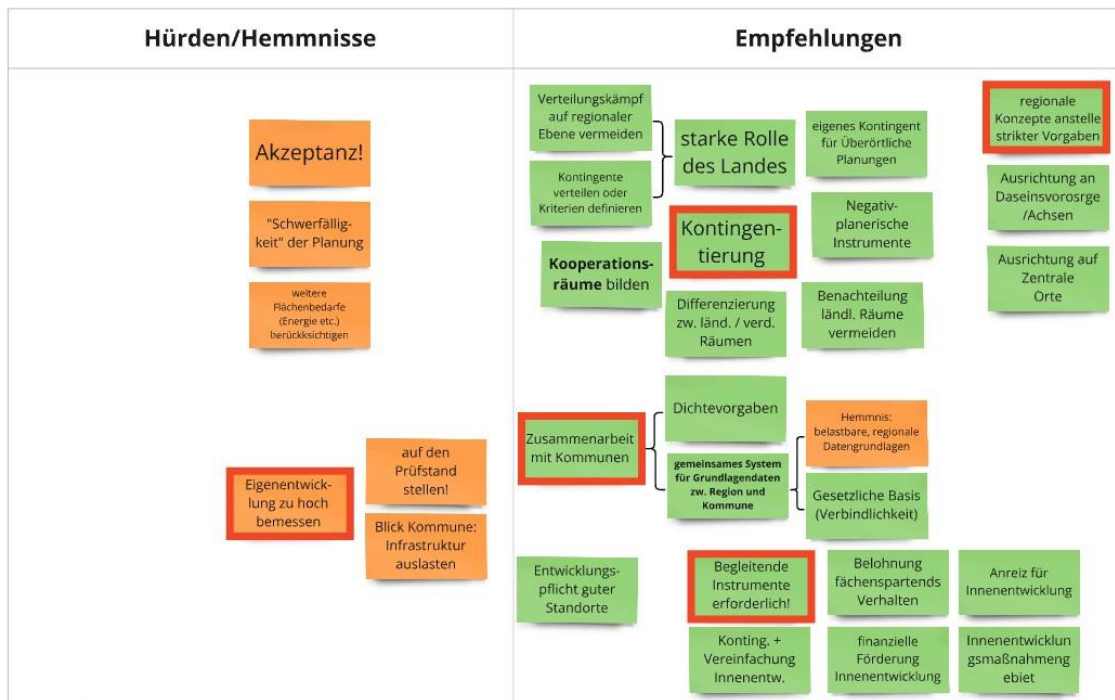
| Hürden/Hemmnisse | Empfehlungen |
|---|---|

Akzeptanz!

"Schwerfälligkeit" der Planung

weitere Flächenbedarfe (Energie etc.) berückksichtigen

Eigenentwicklung zu hoch bemessen

auf den Prüfstand stellen!

Blick Kommune: Infrastruktur auslasten

Verteilungskämpf auf regionaler Ebene vermeiden

Kontingente verteilen oder Kriterien definieren

starke Rolle des Landes

eigenes Kontingent für Überörtliche Planungen

regionale Konzepte anstelle strikter Vorgaben

Ausrichtung an Daseinsvorosrge /Achsen

Ausrichtung auf Zentrale Orte

Kontingentierung

Negativplanerische Instrumente

**Kooperationsräume** bilden

Differenzierung zw. länd. / verd. Räumen

Benachteilung ländl. Räume vermeiden

Zusammenarbeit mit Kommunen

Dichtevorgaben

Hemmnis: belastbare, regionale Datengrundlagen

gemeinsames System für Grundlagendaten zw. Region und Kommune

Gesetzliche Basis (Verbindlichkeit)

Entwicklungspflicht guter Standorte

Begleitende Instrumente erforderlich!

Belohnung fächenspartends Verhalten

Anreiz für Innenentwicklung

Konting. + Vereinfachung Innenentw.

finanzielle Förderung Innenentwicklung

Innenentwicklungsmaßnahmengebiet